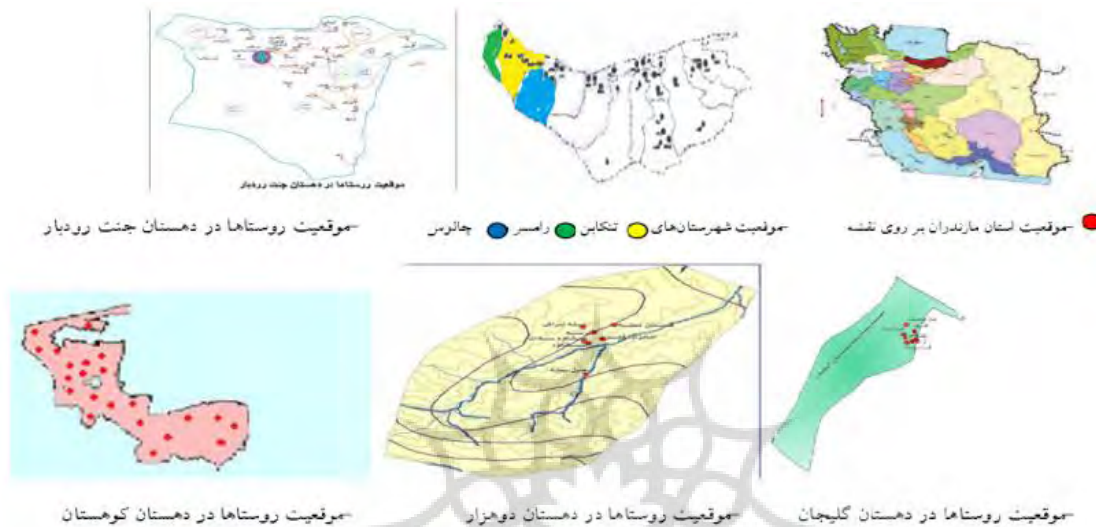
موقعیت روستاها در دهستان جنت رودبار

موقعیت استان مازندران بر روی نقشه

موقعیت شهرستان‌های تنکابن رامسر چالوس

موقعیت روستاها در دهستان جنت رودبار

موقعیت روستاها در دهستان گلیجان

موقعیت روستاها در دهستان دوهزار

موقعیت روستاها در دهستان کوهستان